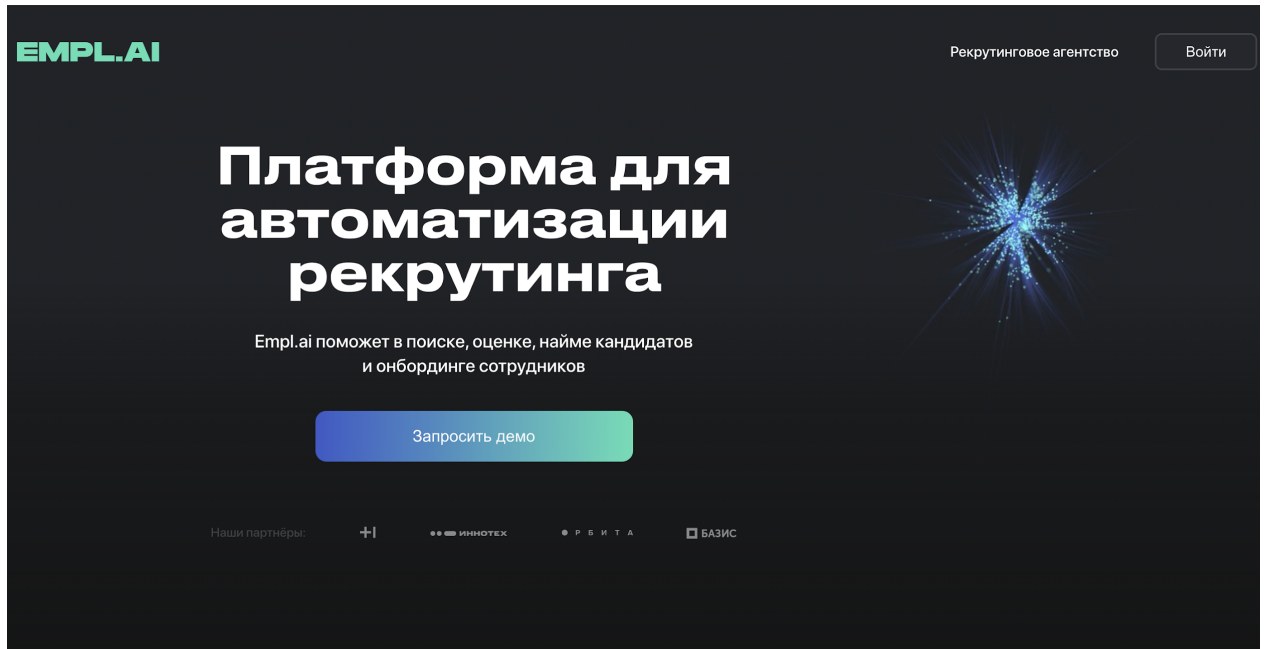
EMPL.AI

Рекрутинговое агентство

Войти

Платформа для автоматизации рекрутинга

Empl.ai поможет в поиске, оценке, найме кандидатов и онбординге сотрудников

Запросить демо

Наши партнёры:

+I

ИННОТЕХ

Р Б И Т А

БАЗИС